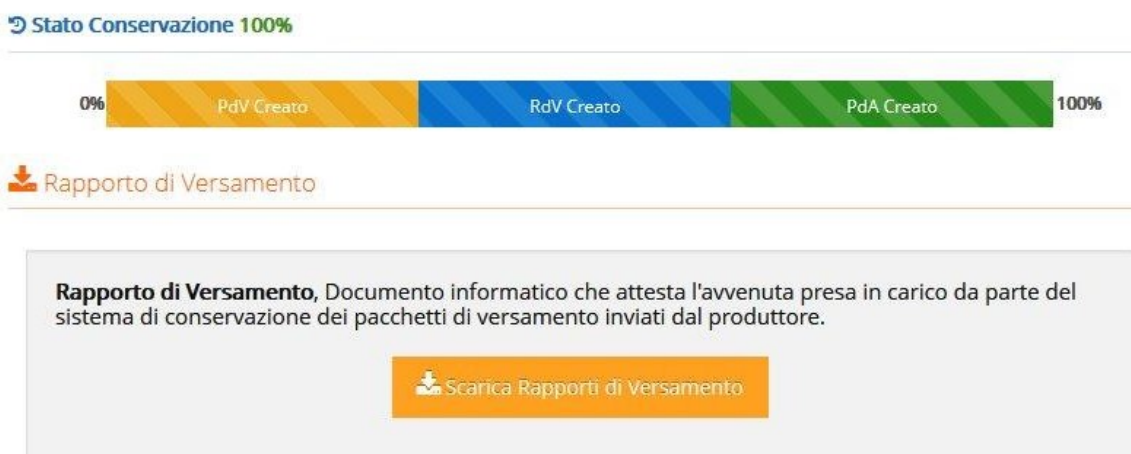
Stato Conservazione 100%

0% PdV Creato RdV Creato PdA Creato 100%

Rapporto di Versamento

Rapporto di Versamento, Documento informatico che attesta l'avvenuta presa in carico da parte del sistema di conservazione dei pacchetti di versamento inviati dal produttore.

Scarica Rapporti di Versamento